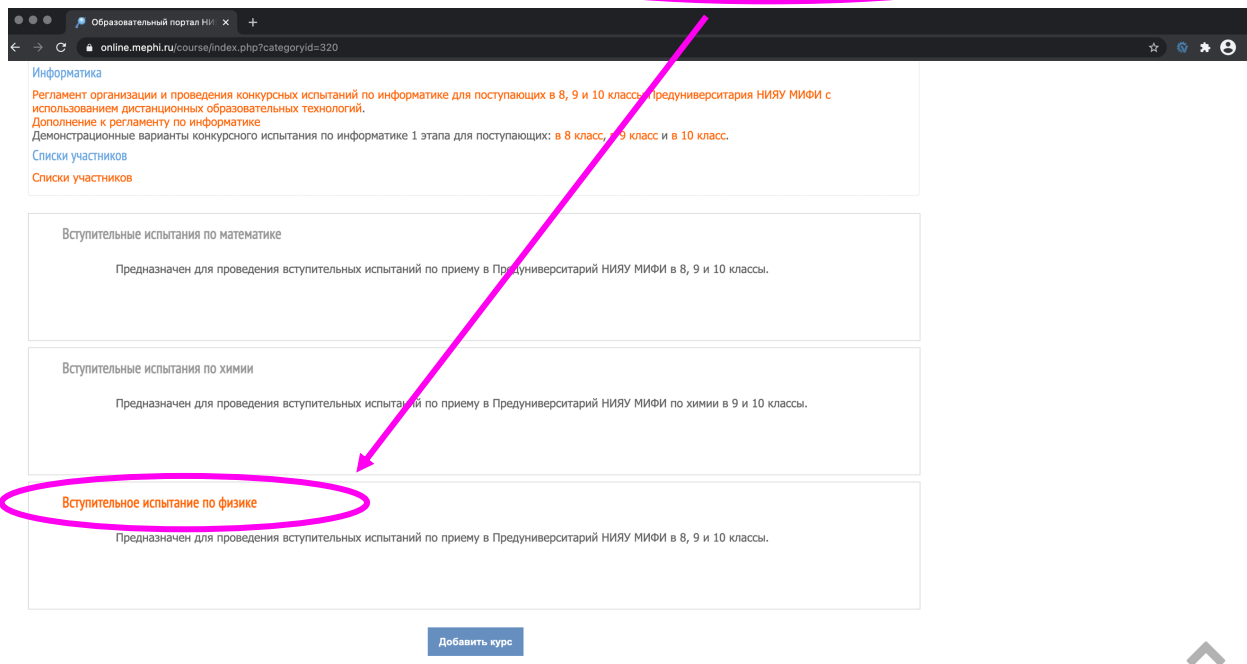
Образовательный портал НИ ×

online.mephi.ru/course/index.php?categoryid=320

Информатика

Регламент организации и проведения конкурсных испытаний по информатике для поступающих в 8, 9 и 10 классы Предуниверситария НИЯУ МИФИ с использованием дистанционных образовательных технологий.
Дополнение к регламенту по информатике
Демонстрационные варианты конкурсного испытания по информатике 1 этапа для поступающих: в 8 класс, в 9 класс и в 10 класс.

Списки участников

Списки участников

Вступительные испытания по математике

Предназначен для проведения вступительных испытаний по приему в Предуниверситарий НИЯУ МИФИ в 8, 9 и 10 классы.

Вступительные испытания по химии

Предназначен для проведения вступительных испытаний по приему в Предуниверситарий НИЯУ МИФИ по химии в 9 и 10 классы.

Вступительное испытание по физике

Предназначен для проведения вступительных испытаний по приему в Предуниверситарий НИЯУ МИФИ в 8, 9 и 10 классы.

Добавить курс